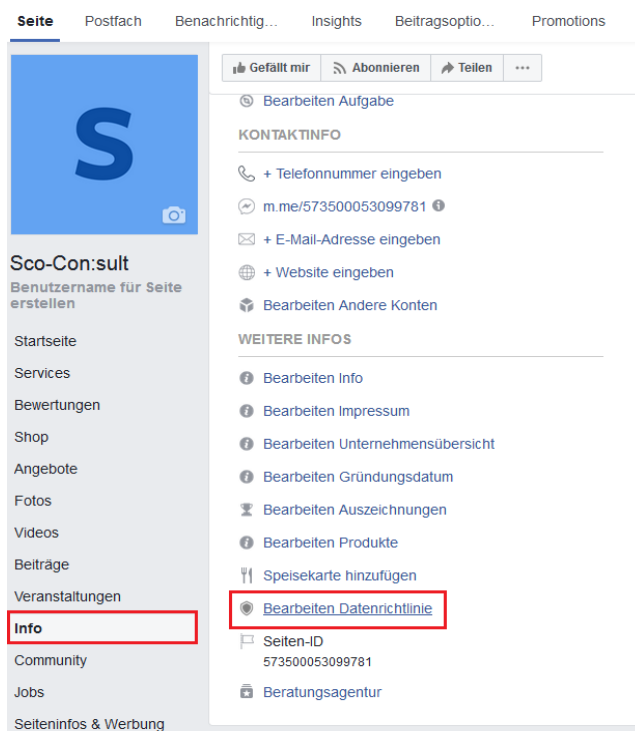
Seite Postfach Benachrichtig... Insights Beitragsoptio... Promotions

S

Sco-Con:sult
Benutzername für Seite erstellen

Startseite
Services
Bewertungen
Shop
Angebote
Fotos
Videos
Beiträge
Veranstaltungen
Info
Community
Jobs
Seiteninfos & Werbung

Gefällt mir Abonnieren Teilen ...

Bearbeiten Aufgabe

KONTAKTINFO

+ Telefonnummer eingeben
m.me/573500053099781
+ E-Mail-Adresse eingeben
+ Website eingeben
Bearbeiten Andere Konten

WEITERE INFOS

Bearbeiten Info
Bearbeiten Impressum
Bearbeiten Unternehmensübersicht
Bearbeiten Gründungsdatum
Bearbeiten Auszeichnungen
Bearbeiten Produkte
Speisekarte hinzufügen
Bearbeiten Datenrichtlinie
Seiten-ID
573500053099781
Beratungsagentur